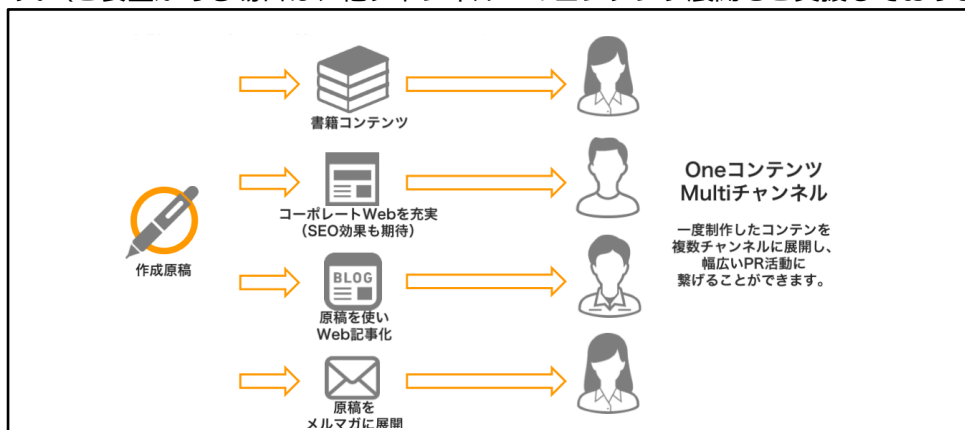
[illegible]

作成原稿

書籍コンテンツ

コーポレートWebを充実
(SEO効果も期待)

BLOG
原稿を使い
Web記事化

原稿を
メルマガに展開

Oneコンテンツ
Multiチャンネル

一度制作したコンテンを
複数チャンネルに展開し、
幅広いPR活動に
繋げることができます。